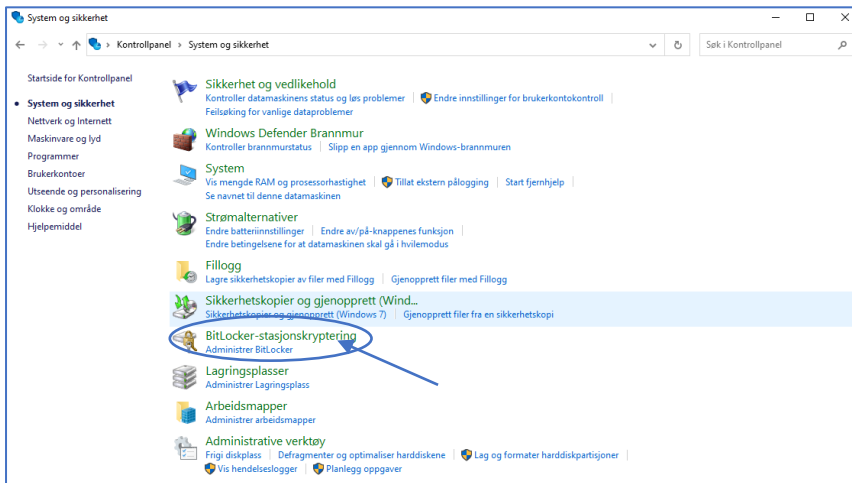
System og sikkerhet

Kontrollpanel › System og sikkerhet

Søk i Kontrollpanel

Startside for Kontrollpanel
System og sikkerhet
Nettverk og Internett
Maskinvare og lyd
Programmer
Brukerkontoer
Utseende og personalisering
Klokke og område
Hjelpemiddel

Sikkerhet og vedlikehold
Kontroller datamaskinens status og løs problemer | Endre innstillinger for brukerkontokontroll |
Feilsøking for vanlige dataproblemer

Windows Defender Brannmur
Kontroller brannmurstatus | Slipp en app gjennom Windows-brannmuren

System
Vis mengde RAM og prosessorhastighet | Tillat ekstern pålogging | Start fjernhjelp |
Se navnet til denne datamaskinen

Strømalternativer
Endre batteriinnstillinger | Endre av/på-knappenes funksjon |
Endre betingelsene for at datamaskinen skal gå i hvilemodus

Fillogg
Lagre sikkerhetskopier av filer med Fillogg | Gjenopprett filer med Fillogg

Sikkerhetskopier og gjenopprett (Wind...
Sikkerhetskopier og gjenopprett (Windows 7) | Gjenopprett filer fra en sikkerhetskopi

BitLocker-stasjonskryptering
Administrer BitLocker

Lagringsplasser
Administrer Lagringsplass

Arbeidsmapper
Administrer arbeidsmapper

Administrative verktøy
Frigi diskplass | Defragmenter og optimaliser harddiskene | Lag og formater harddiskpartisjoner |
Vis hendelseslogger | Planlegg oppgaver